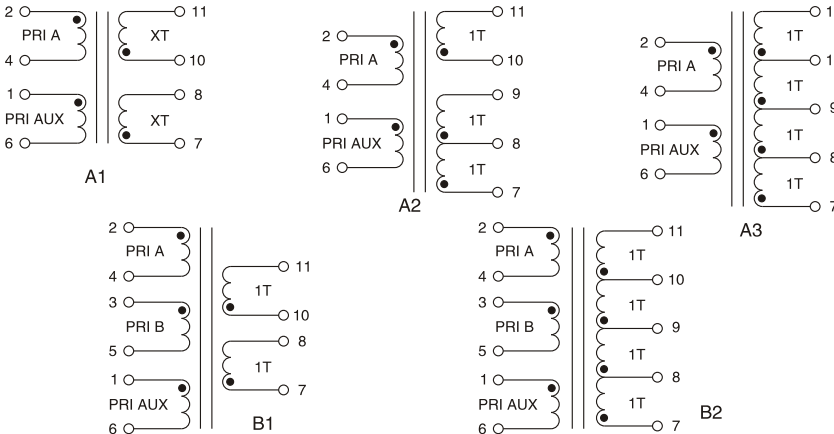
2
PRI A
4
1
PRI AUX
6
11
XT
10
8
XT
7
A1

2
PRI A
4
1
PRI AUX
6
11
1T
10
9
1T
8
1T
7
A2

2
PRI A
4
1
PRI AUX
6
1
1T
1
1T
9
1T
8
1T
7
A3

2
PRI A
4
3
PRI B
5
1
PRI AUX
6
11
1T
10
8
1T
7
B1

2
PRI A
4
3
PRI B
5
1
PRI AUX
6
11
1T
10
1T
9
1T
8
1T
7
B2